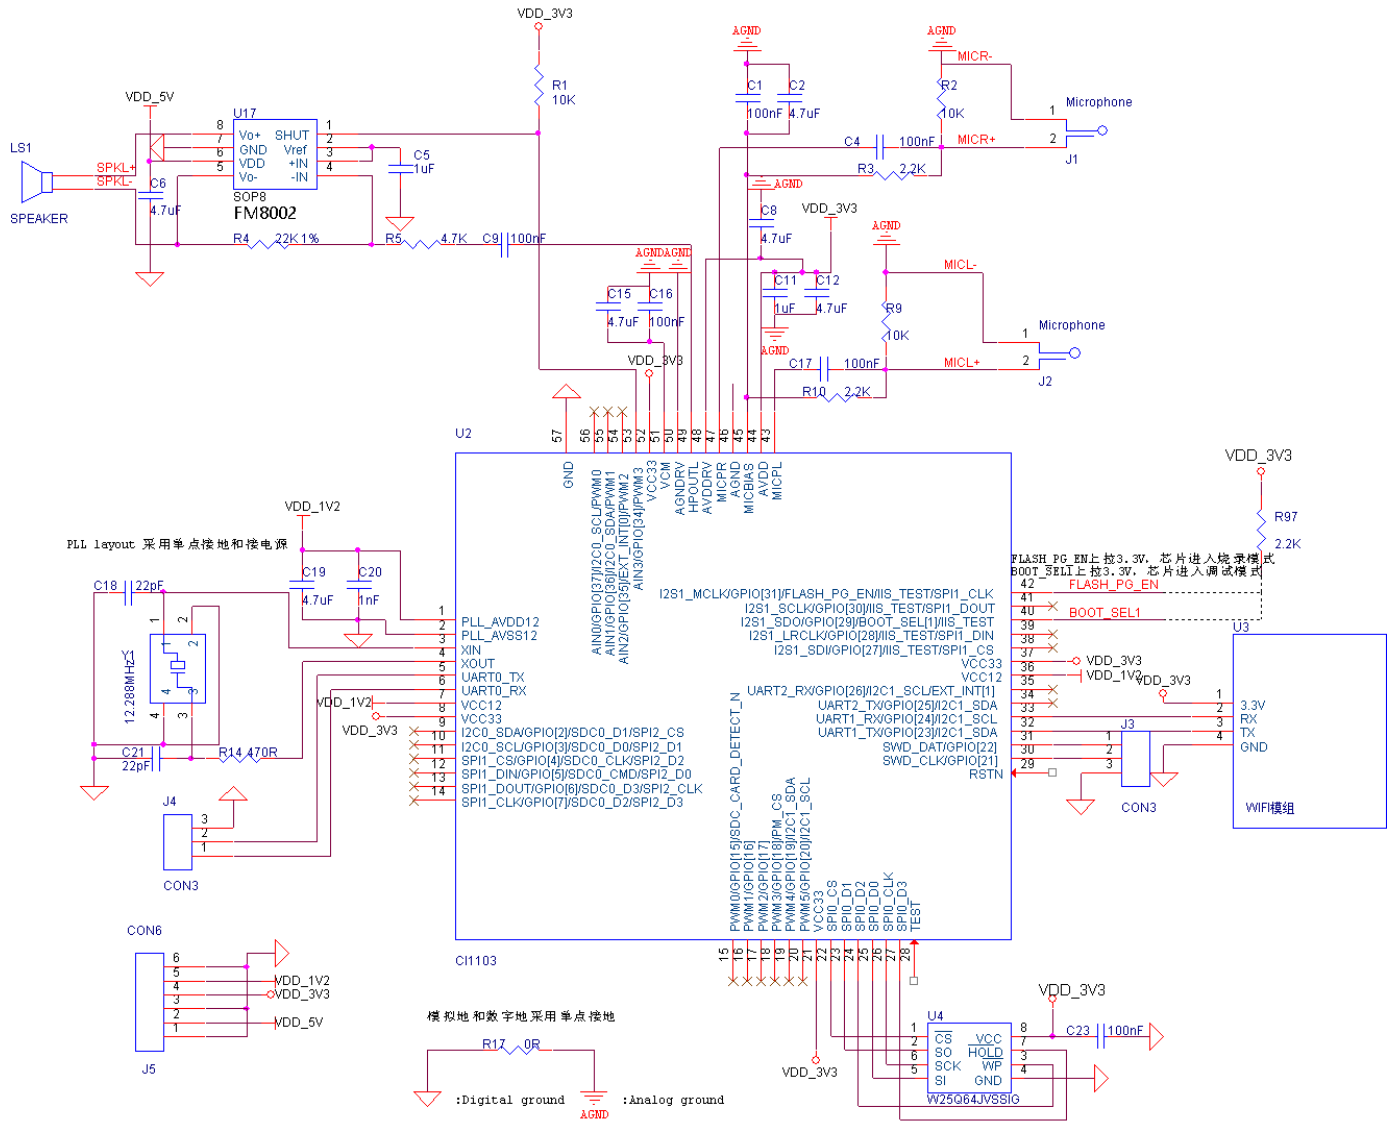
VDD_3V3
R1
10K
AGND
C1
100nF
C2
4.7uF
AGND
MICR-
R2
10K
Microphone
1
2
J1
C4
100nF
MICR+
R3
2.2K
AGND
VDD_5V
U17
8 Vo+ SHUT 1
7 GND Vref 2
6 VDD +IN 3
5 Vo- -IN 4
SOP8
FM8002
LS1
SPKL+
SPKL-
SPEAKER
C6
4.7uF
C5
1uF
R4 22K 1%
R5 4.7K
C9 100nF
C8
4.7uF
VDD_3V3
AGNDAGND
AGND
MICL-
C15
4.7uF
C16
100nF
C11
1uF
C12
4.7uF
R9
10K
Microphone
1
2
J2
AGND
C17
100nF
MICL+
VDD_3V3
R10
2.2K
U2
57 56 55 54 53 52 51 50 49 48 47 46 45 44 43
GND
AIN0/GPIO[37]/I2C0_SCL/PWM0
AIN1/GPIO[36]/I2C0_SDA/PWM1
AIN2/GPIO[35]/EXT_INT[0]/PWM2
AIN3/GPIO[34]/PWM3
VCC33
VCM
AGNDRV
HPOUTL
AVDDRV
MICPR
AGND
MICBIAS
AVDD
MICPL
VDD_3V3
R97
2.2K
FLASH_PG_EN上拉3.3V，芯片进入烧录模式
BOOT_SEL1上拉3.3V，芯片进入调试模式
VDD_1V2
PLL layout 采用单点接地和接电源
C19
4.7uF
C20
1nF
C18 22pF
Y1
12.288MHz
C21
22pF
R14 470R
1 PLL_AVDD12
2 PLL_AVSS12
3 XIN
4 XOUT
5 UART0_TX
6 UART0_RX
7 VCC12
8 VCC33
9 I2C0_SDA/GPIO[2]/SDC0_D1/SPI2_CS
10 I2C0_SCL/GPIO[3]/SDC0_D0/SPI2_D1
11 SPI1_CS/GPIO[4]/SDC0_D2/SPI2_D2
12 SPI1_DIN/GPIO[5]/SDC0_CMD/SPI2_D0
13 SPI1_DOUT/GPIO[6]/SDC0_D3/SPI2_CLK
14 SPI1_CLK/GPIO[7]/SDC0_D2/SPI2_D3
VDD_1V2
VDD_3V3
I2S1_MCLK/GPIO[31]/FLASH_PG_EN/IIS_TEST/SPI1_CLK 42
I2S1_SCLK/GPIO[30]/IIS_TEST/SPI1_DOUT 41
I2S1_SDO/GPIO[29]/BOOT_SEL[1]/IIS_TEST 40
I2S1_LRCLK/GPIO[28]/IIS_TEST/SPI1_DIN 39
I2S1_SDI/GPIO[27]/IIS_TEST/SPI1_CS 38
VCC33 37
VCC12 36
35
UART2_RX/GPIO[26]/I2C1_SCL/EXT_INT[1] 34
UART2_TX/GPIO[25]/I2C1_SDA 33
UART1_RX/GPIO[24]/I2C1_SCL 32
UART1_TX/GPIO[23]/I2C1_SDA 31
SWD_DAT/GPIO[22] 30
SWD_CLK/GPIO[21] 29
RSTN
FLASH_PG_EN
BOOT_SEL1
VDD_3V3
VDD_1V2
VDD_3V3
SDC_CARD_DETECT_N
J3
1
2
3
CON3
U3
1 3.3V
2 RX
3 TX
4 GND
WIFI模组
J4
3
2
1
CON3
PWM0/GPIO[15]/SDC_CARD_DETECT_N
PWM1/GPIO[16]
PWM2/GPIO[17]
PWM3/GPIO[18]/PM_CS
PWM4/GPIO[19]/I2C1_SDA
PWM5/GPIO[20]/I2C1_SCL
VCC33
SPI0_CS
SPI0_D1
SPI0_D2
SPI0_D0
SPI0_CLK
SPI0_D3
TEST
CI1103
15 16 17 18 19 20 21 22 23 24 25 26 27 28
CON6
6
5
4
3
2
1
J5
VDD_1V2
VDD_3V3
VDD_5V
模拟地和数字地采用单点接地
R17 0R
:Digital ground
:Analog ground
AGND
VDD_3V3
VDD_3V3
U4
1 CS VCC 8
2 SO HOLD 7
6 SCK WP 3
5 SI GND 4
W25Q64JVSSIG
C23 100nF